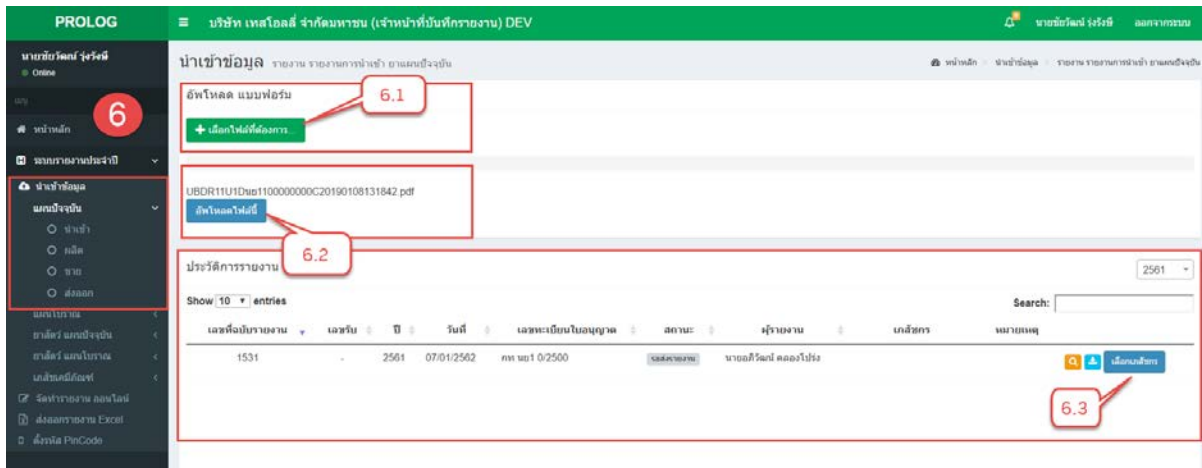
PROLOG

≡ บริษัท เทสโอลลี่ จำกัดมหาชน (เจ้าหน้าที่บันทึกรายงาน) DEV

นายชัยวัฒน์ รุ่งรัศมี ออกจากระบบ

นายชัยวัฒน์ รุ่งรัศมี
Online

6

หน้าหลัก
ระบบรายงานประจำปี
นำเข้าข้อมูล
แผนปัจจุบัน
นำเข้า
ผลิต
ขาย
ส่งออก
แผนโบราณ
ยาสัตว์ แผนปัจจุบัน
ยาสัตว์ แผนโบราณ
เภสัชเคมีภัณฑ์
จัดทำรายงาน ออนไลน์
ส่งออกรายงาน Excel
ตั้งรหัส PinCode

นำเข้าข้อมูล รายงาน รายงานการนำเข้า ยาแผนปัจจุบัน

หน้าหลัก > นำเข้าข้อมูล > รายงาน รายงานการนำเข้า ยาแผนปัจจุบัน

อัพโหลด แบบฟอร์ม

6.1

+ เลือกไฟล์ที่ต้องการ...

UBDR11U1Dยย1100000000C20190108131842.pdf

อัพโหลดไฟล์นี้

6.2

ประวัติการรายงาน

2561

Show 10 entries

Search:

| เลขที่ฉบับรายงาน | เลขรับ | ปี | วันที่ | เลขทะเบียนใบอนุญาต | สถานะ | ผู้รายงาน | เภสัชกร | หมายเหตุ |
|---|---|---|---|---|---|---|---|---|
| 1531 | - | 2561 | 07/01/2562 | กท นย1 0/2500 | รอส่งรายงาน | นายอภิวัฒน์ คลองโปร่ง | | เลือกเภสัชกร |

6.3